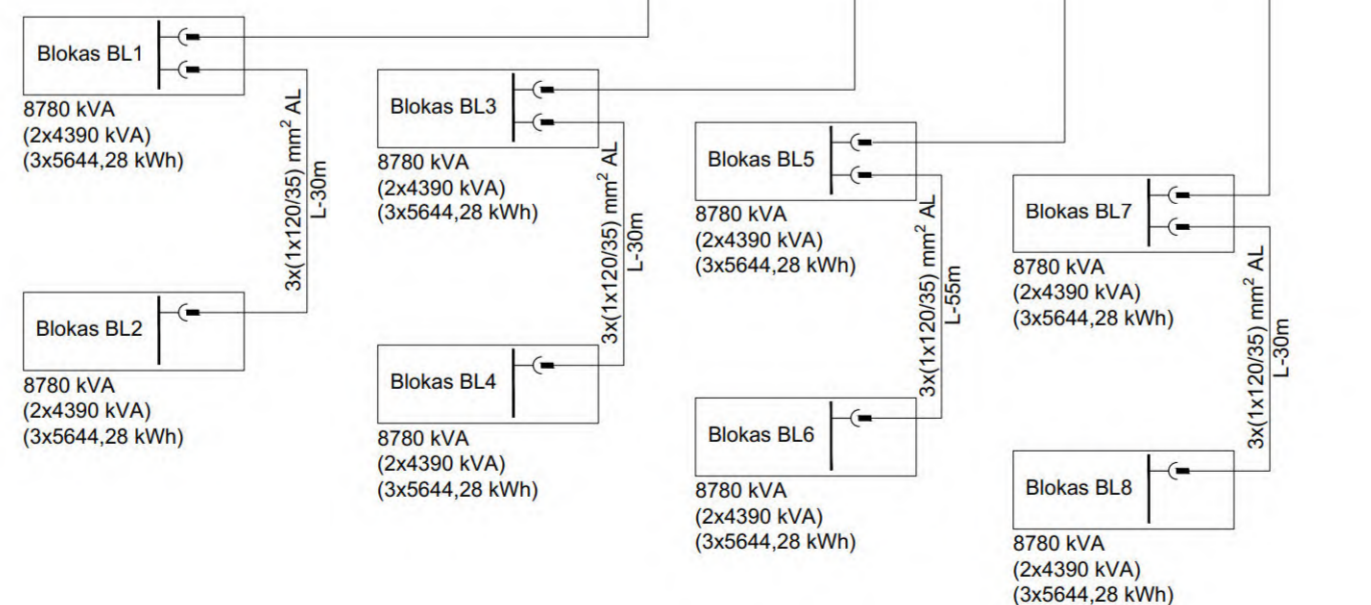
Blokas BL1
8780 kVA
(2x4390 kVA)
(3x5644,28 kWh)

3x(1x120/35) mm$^2$ AL
L-30m

Blokas BL2
8780 kVA
(2x4390 kVA)
(3x5644,28 kWh)

Blokas BL3
8780 kVA
(2x4390 kVA)
(3x5644,28 kWh)

3x(1x120/35) mm$^2$ AL
L-30m

Blokas BL4
8780 kVA
(2x4390 kVA)
(3x5644,28 kWh)

Blokas BL5
8780 kVA
(2x4390 kVA)
(3x5644,28 kWh)

3x(1x120/35) mm$^2$ AL
L-55m

Blokas BL6
8780 kVA
(2x4390 kVA)
(3x5644,28 kWh)

Blokas BL7
8780 kVA
(2x4390 kVA)
(3x5644,28 kWh)

3x(1x120/35) mm$^2$ AL
L-30m

Blokas BL8
8780 kVA
(2x4390 kVA)
(3x5644,28 kWh)